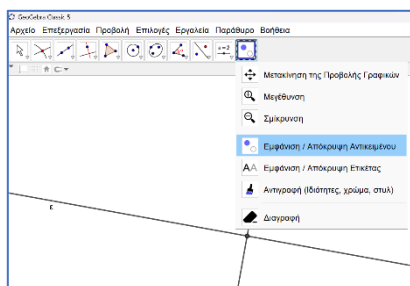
GeoGebra Classic 5

Αρχείο Επεξεργασία Προβολή Επιλογές Εργαλεία Παράθυρο Βοήθεια

Μετακίνηση της Προβολής Γραφικών

Μεγέθυνση

Σμίκρυνση

Εμφάνιση / Απόκρυψη Αντικειμένου

Εμφάνιση / Απόκρυψη Ετικέτας

Αντιγραφή (Ιδιότητες, χρώμα, στυλ)

Διαγραφή